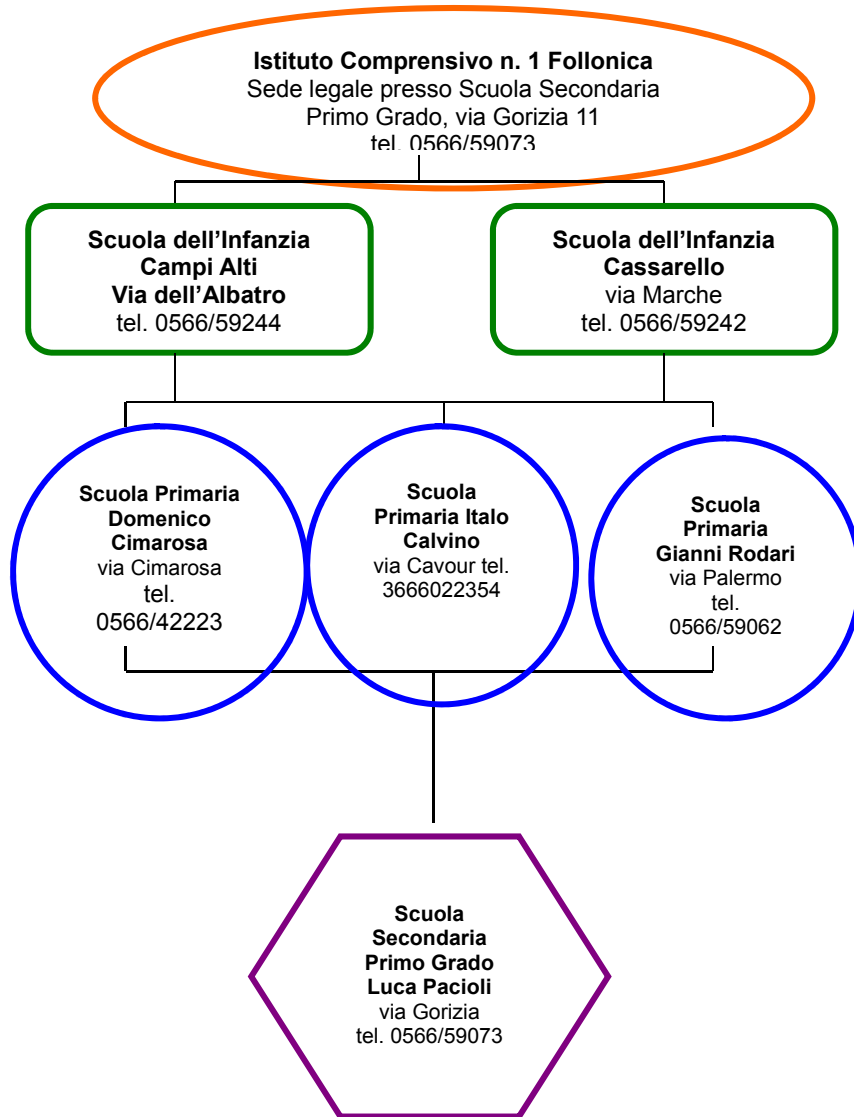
**Istituto Comprensivo n. 1 Follonica**
Sede legale presso Scuola Secondaria Primo Grado, via Gorizia 11
tel. 0566/59073

**Scuola dell'Infanzia Campi Alti Via dell'Albatro**
tel. 0566/59244

**Scuola dell'Infanzia Cassarello**
via Marche
tel. 0566/59242

**Scuola Primaria Domenico Cimarosa**
via Cimarosa
tel. 0566/42223

**Scuola Primaria Italo Calvino**
via Cavour tel. 3666022354

**Scuola Primaria Gianni Rodari**
via Palermo
tel. 0566/59062

**Scuola Secondaria Primo Grado Luca Pacioli**
via Gorizia
tel. 0566/59073